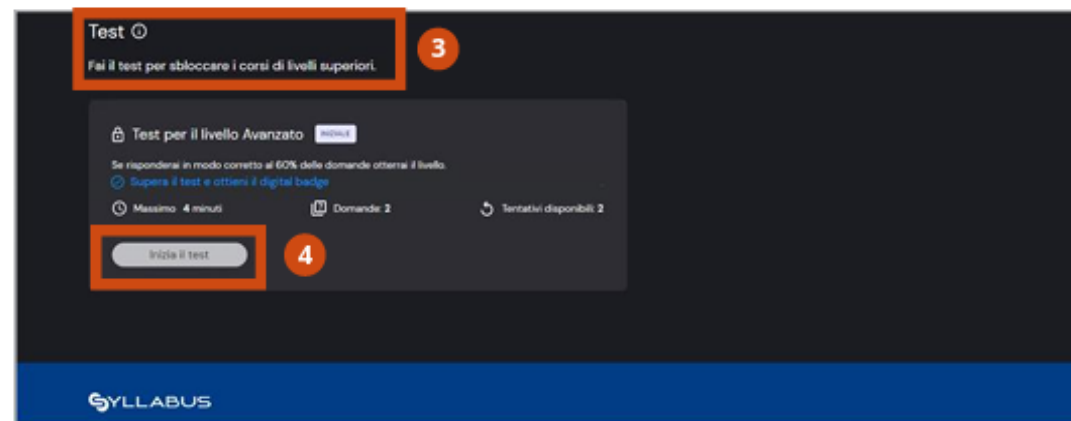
Test ⓘ

Fai il test per sbloccare i corsi di livelli superiori.

3

Test per il livello Avanzato INIZIALE

Se risponderai in modo corretto al 60% delle domande otterrai il livello.

Supera il test e ottieni il digital badge

Massimo 4 minuti

Domande 2

Tentativi disponibili 2

Inizia il test

4

SYLLABUS